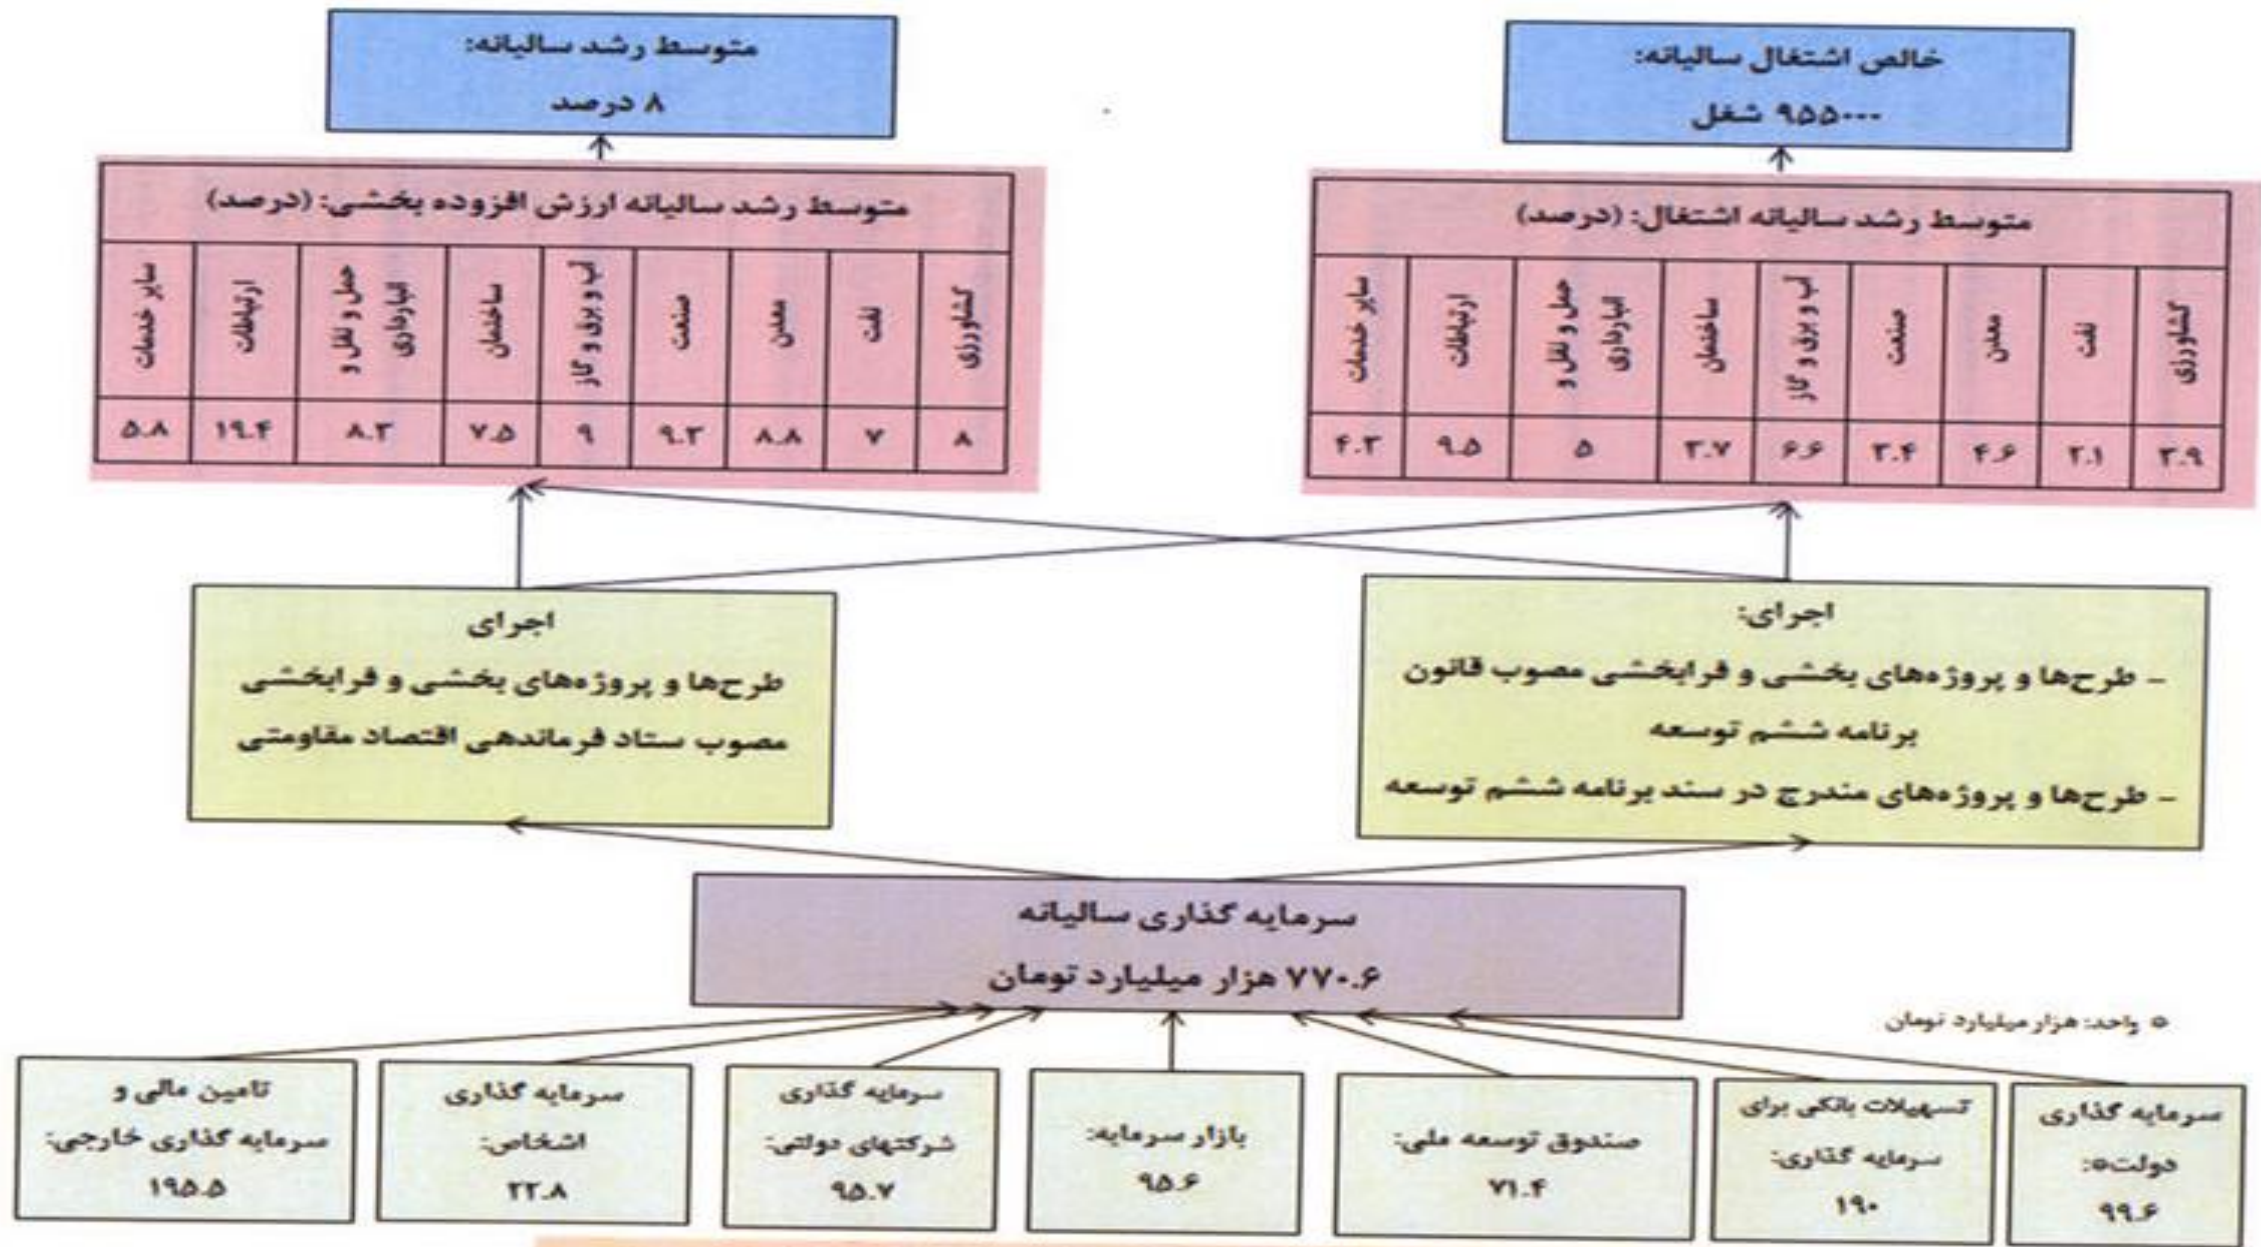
خالص اشتغال سالیانه:
۹۵۵۰۰۰ شغل

متوسط رشد سالیانه:
۸ درصد

متوسط رشد سالیانه اشتغال: (درصد)

| کشاورزی | نفت | معدن | صنعت | آب و برق و گاز | ساختمان | حمل و نقل و انبارداری | ارتباطات | سایر خدمات |
|---|---|---|---|---|---|---|---|---|
| ۳.۹ | ۲.۱ | ۴.۶ | ۳.۴ | ۶.۶ | ۳.۷ | ۵ | ۹.۵ | ۴.۳ |

متوسط رشد سالیانه ارزش افزوده بخشی: (درصد)

| کشاورزی | نفت | معدن | صنعت | آب و برق و گاز | ساختمان | حمل و نقل و انبارداری | ارتباطات | سایر خدمات |
|---|---|---|---|---|---|---|---|---|
| ۸ | ۷ | ۸.۸ | ۹.۳ | ۹ | ۷.۵ | ۸.۳ | ۱۹.۴ | ۵.۸ |

اجرای:
- طرح‌ها و پروژه‌های بخشی و فرابخشی مصوب قانون برنامه ششم توسعه
- طرح‌ها و پروژه‌های مندرج در سند برنامه ششم توسعه

اجرای
طرح‌ها و پروژه‌های بخشی و فرابخشی مصوب ستاد فرماندهی اقتصاد مقاومتی

سرمایه گذاری سالیانه
۷۷۰.۶ هزار میلیارد تومان

* واحد: هزار میلیارد تومان

سرمایه گذاری دولت*: ۹۹.۶

تسهیلات بانکی برای سرمایه گذاری: ۱۹۰

صندوق توسعه ملی: ۷۱.۴

بازار سرمایه: ۹۵.۶

سرمایه گذاری شرکتهای دولتی: ۹۵.۷

سرمایه گذاری اشخاص: ۲۲.۸

تامین مالی و سرمایه گذاری خارجی: ۱۹۵.۵